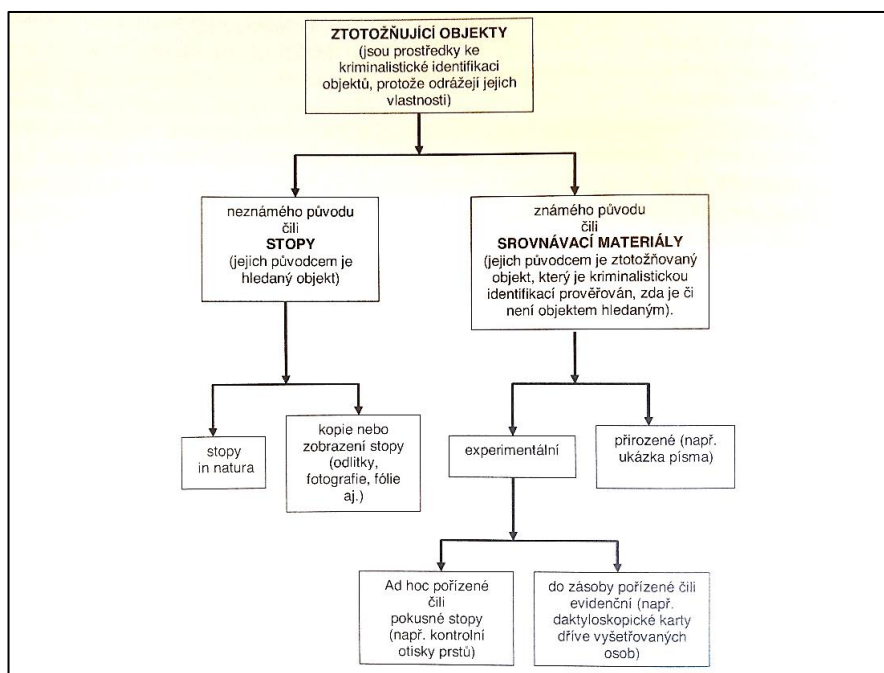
ZTOTOŽŇUJÍCÍ OBJEKTY
(jsou prostředky ke kriminalistické identifikaci objektů, protože odrážejí jejich vlastnosti)

neznámého původu
čili
STOPY
(jejich původcem je hledaný objekt)

známého původu
čili
SROVNÁVACÍ MATERIÁLY
(jejich původcem je ztotožňovaný objekt, který je kriminalistickou identifikací prověřován, zda je či není objektem hledaným).

stopy in natura

kopie nebo zobrazení stopy (odlitky, fotografie, fólie aj.)

experimentální

přirozené (např. ukázka písma)

Ad hoc pořízené čili pokusné stopy (např. kontrolní otisky prstů)

do zásoby pořízené čili evidenční (např. daktyloskopické karty dříve vyšetřovaných osob)